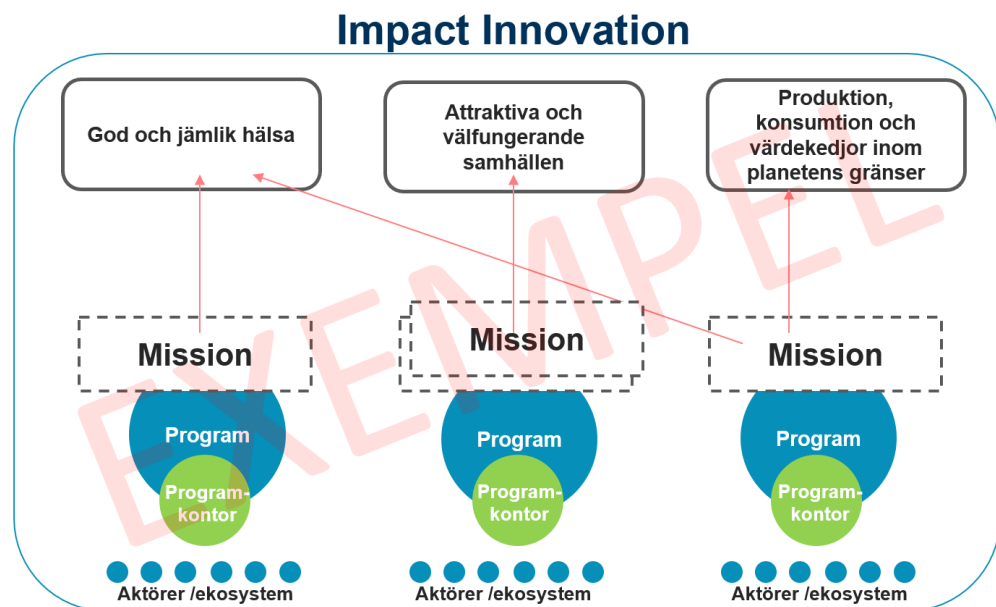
Impact Innovation

God och jämlik hälsa

Attraktiva och välfungerande samhällen

Produktion, konsumtion och värdekedjor inom planetens gränser

Mission

Program

Programkontor

Aktörer /ekosystem

Mission

Program

Programkontor

Aktörer /ekosystem

Mission

Program

Programkontor

Aktörer /ekosystem

EXEMPEL